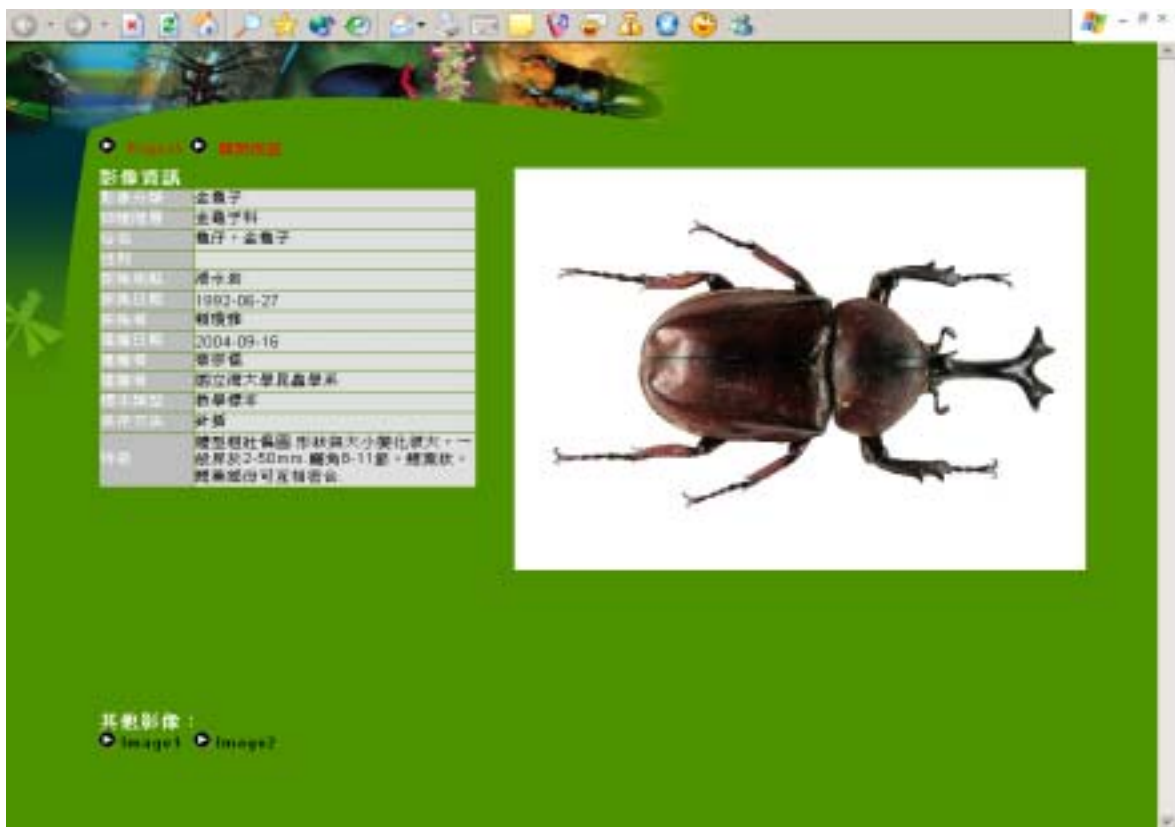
English 關閉視窗

影像資訊

| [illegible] | 金龜子 |
|---|---|
| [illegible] | 金龜子科 |
| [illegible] | 龜仔，金龜子 |
| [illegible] | |
| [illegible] | 楊平世 |
| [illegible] | 1992-06-27 |
| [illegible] | 賴璟偉 |
| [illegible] | 2004-09-16 |
| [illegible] | 蔡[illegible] |
| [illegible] | 國立臺大學昆蟲學系 |
| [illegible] | 教學標本 |
| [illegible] | 針插 |
| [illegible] | 體型個體差異甚大小變化很大，一般約2-50mm.觸角8-11節，鰓葉狀，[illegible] |

其他影像：
Image1 Image2